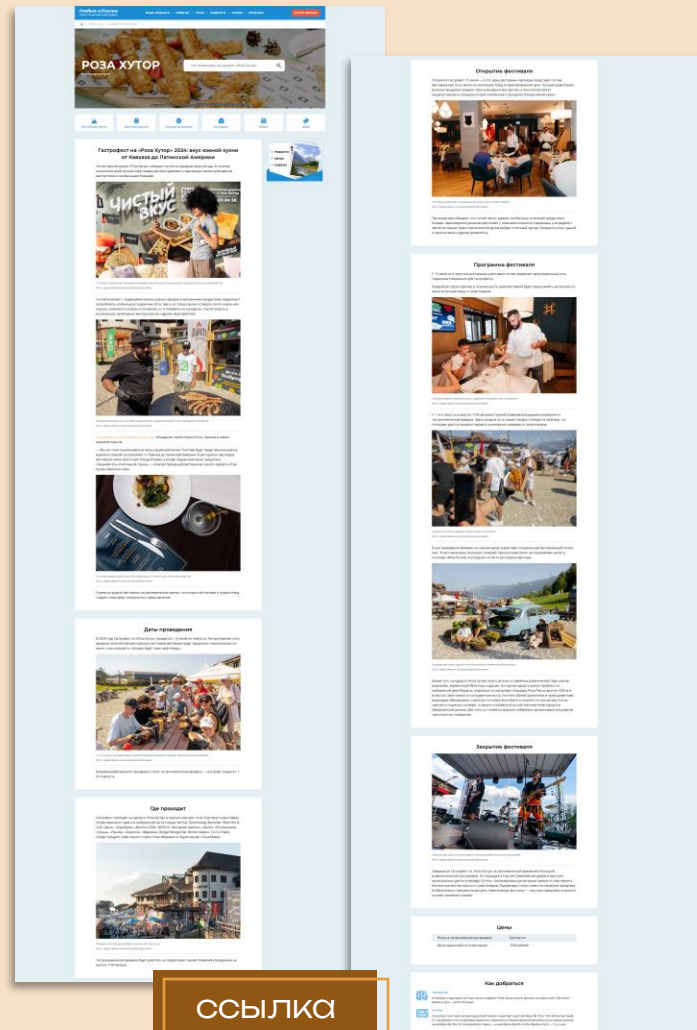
РОЗА ХУТОР

Гастрофест на «Роза Хутор» 2024: вкус южной кухни от Кавказа до Латинской Америки

ЧИСТЫЙ ВКУС

Даты проведения

Где проходит

Открытие фестиваля

Программа фестиваля

Закрытие фестиваля

Цены

Как добраться

ССЫЛКА